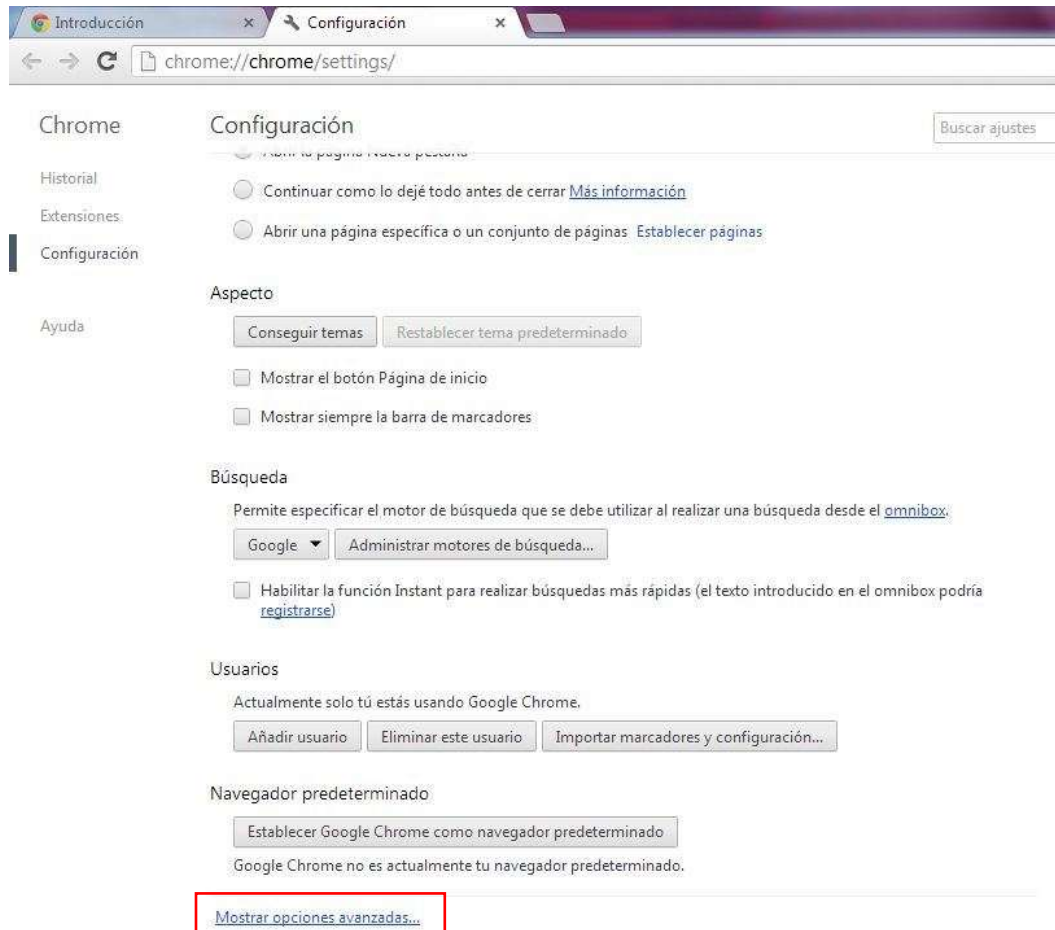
Introducción ×
Configuración ×

chrome://chrome/settings/

Chrome

Historial
Extensiones
Configuración

Ayuda

Configuración

Buscar ajustes

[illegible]

Continuar como lo dejé todo antes de cerrar Más información

Abrir una página específica o un conjunto de páginas Establecer páginas

Aspecto

Conseguir temas | Restablecer tema predeterminado

Mostrar el botón Página de inicio

Mostrar siempre la barra de marcadores

Búsqueda

Permite especificar el motor de búsqueda que se debe utilizar al realizar una búsqueda desde el omnibox.

Google ▼ | Administrar motores de búsqueda...

Habilitar la función Instant para realizar búsquedas más rápidas (el texto introducido en el omnibox podría registrarse)

Usuarios

Actualmente solo tú estás usando Google Chrome.

Añadir usuario | Eliminar este usuario | Importar marcadores y configuración...

Navegador predeterminado

Establecer Google Chrome como navegador predeterminado

Google Chrome no es actualmente tu navegador predeterminado.

Mostrar opciones avanzadas...